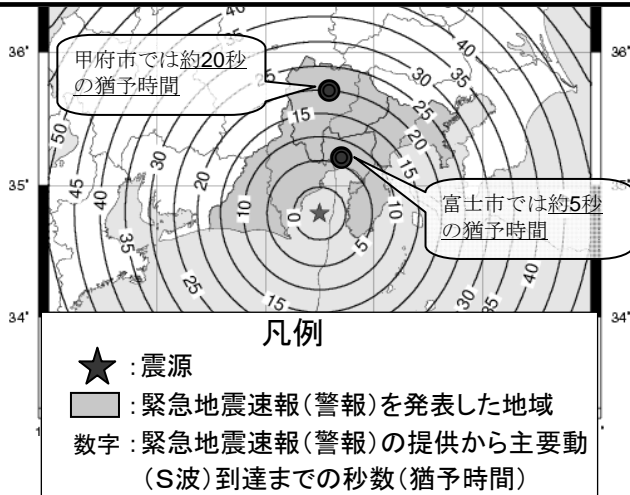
36°
36°
35°
34°
34°

甲府市では約20秒の猶予時間

富士市では約5秒の猶予時間

40
40
35
30
25
20
15
10
5
0
5
10
15
20
25
30
35
40
45
50
25
15
10
20
30
35
40

凡例
：震源
：緊急地震速報（警報）を発表した地域
数字：緊急地震速報（警報）の提供から主要動（S波）到達までの秒数（猶予時間）